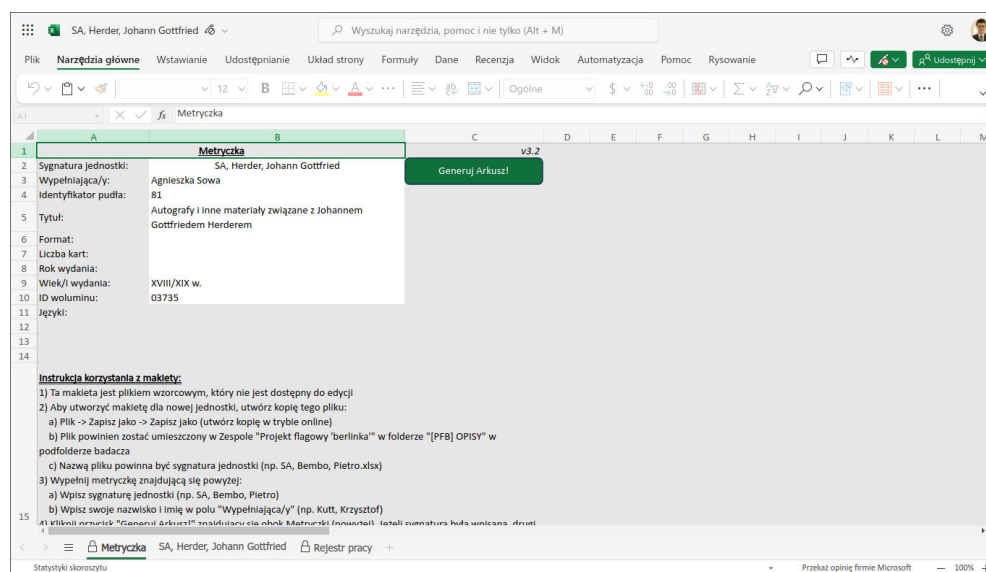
SA, Herder, Johann Gottfried
Wyszukaj narzędzia, pomoc i nie tylko (Alt + M)

Plik Narzędzia główne Wstawianie Udostępnianie Układ strony Formuły Dane Recenzja Widok Automatyzacja Pomoc Rysowanie
Udostępnij

12 B Ogólne $

A1 $f_x$ Metryczka

| | A | B | C | D | E | F | G | H | I | J | K | L | M |
|---|---|---|---|---|---|---|---|---|---|---|---|---|---|
| 1 | | Metryczka | v3.2 | | | | | | | | | | |
| 2 | Sygnatura jednostki: | SA, Herder, Johann Gottfried | Generuj Arkusz! | | | | | | | | | | |
| 3 | Wypełniająca/y: | Agnieszka Sowa | | | | | | | | | | | |
| 4 | Identyfikator pudła: | 81 | | | | | | | | | | | |
| 5 | Tytuł: | Autografy i inne materiały związane z Johannem Gottfriedem Herderem | | | | | | | | | | | |
| 6 | Format: | | | | | | | | | | | | |
| 7 | Liczba kart: | | | | | | | | | | | | |
| 8 | Rok wydania: | | | | | | | | | | | | |
| 9 | Wiek/i wydania: | XVIII/XIX w. | | | | | | | | | | | |
| 10 | ID woluminu: | 03735 | | | | | | | | | | | |
| 11 | Języki: | | | | | | | | | | | | |
| 12 | | | | | | | | | | | | | |
| 13 | | | | | | | | | | | | | |
| 14 | | | | | | | | | | | | | |

15
Instrukcja korzystania z makiety:
1) Ta makieta jest plikiem wzorcowym, który nie jest dostępny do edycji
2) Aby utworzyć makietę dla nowej jednostki, utwórz kopię tego pliku:
a) Plik -> Zapisz jako -> Zapisz jako (utwórz kopię w trybie online)
b) Plik powinien zostać umieszczony w Zespole "Projekt flagowy 'berlinka'" w folderze "[PFB] OPISY" w podfolderze badacza
c) Nazwą pliku powinna być sygnatura jednostki (np. SA, Bembo, Pietro.xlsx)
3) Wypełnij metryczkę znajdującą się powyżej:
a) Wpisz sygnaturę jednostki (np. SA, Bembo, Pietro)
b) Wpisz swoje nazwisko i imię w polu "Wypełniająca/y" (np. Kutt, Krzysztof)
4) Kliknij przycisk "Generuj Arkusz!" znajdujący się obok Metryczki (powyżej). Jeżeli sygnatura była wpisana, drugi

Metryczka SA, Herder, Johann Gottfried Rejestr pracy +

Statystyki skoroszytu Przekaż opinię firmie Microsoft 100%